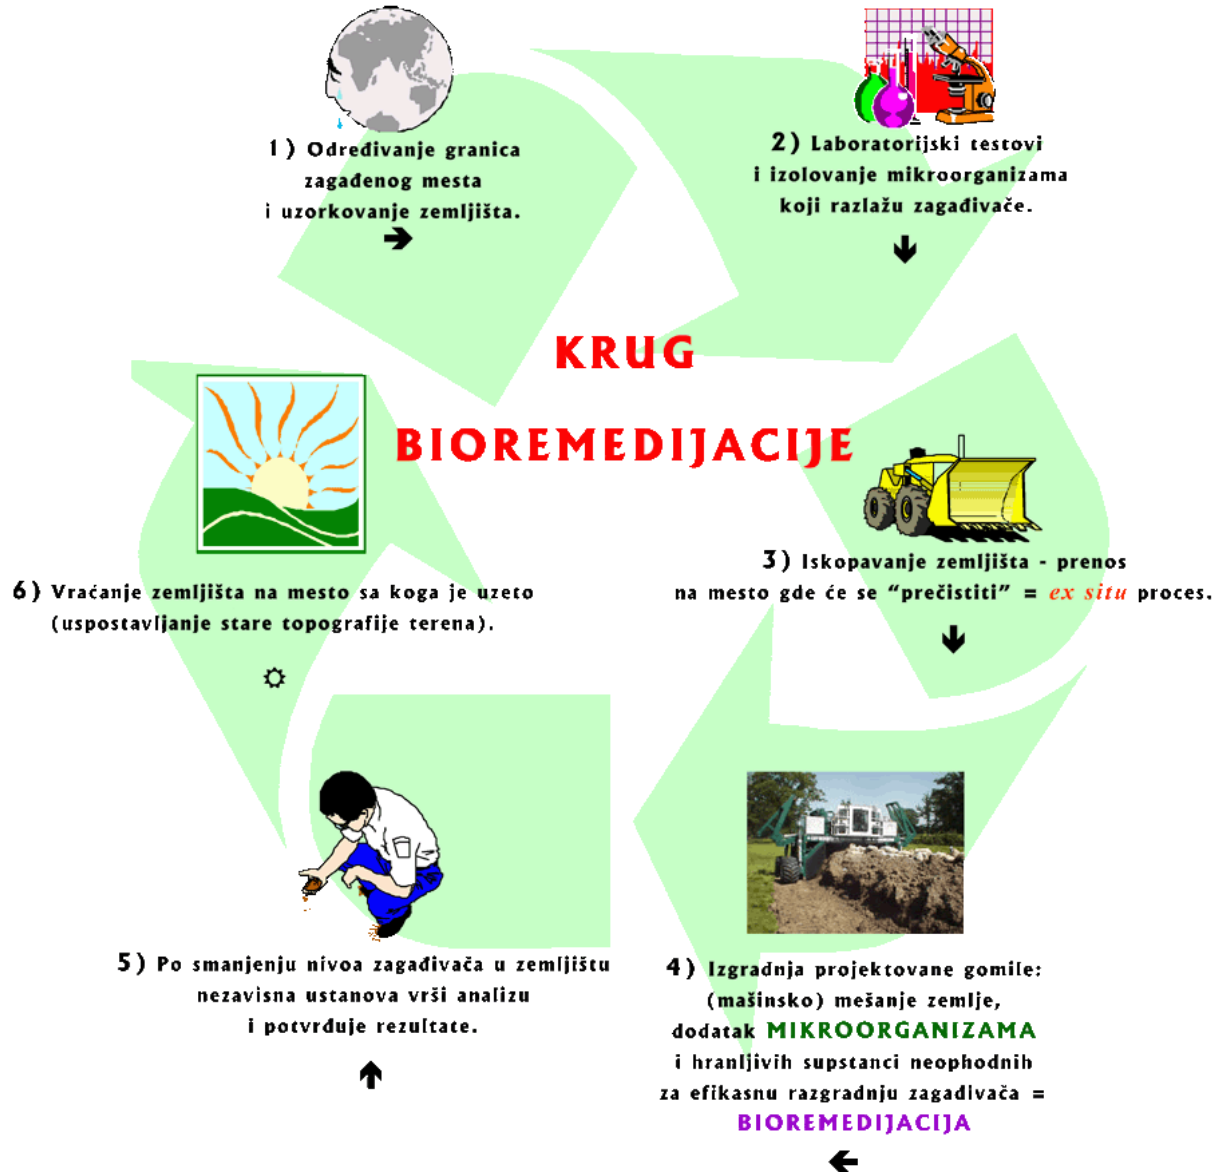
1) Određivanje granica zagađenog mesta i uzorkovanje zemljišta.

2) Laboratorijski testovi i izolovanje mikroorganizama koji razlažu zagađivače.

KRUG

BIOREMEDIJACIJE

3) Iskopavanje zemljišta - prenos na mesto gde će se "prečistiti" = ex situ proces.

6) Vraćanje zemljišta na mesto sa koga je uzeto (uspostavljanje stare topografije terena).

5) Po smanjenju nivoa zagađivača u zemljištu nezavisna ustanova vrši analizu i potvrđuje rezultate.

4) Izgradnja projektovane gomile: (mašinsko) mešanje zemlje, dodatak MIKROORGANIZAMA i hranljivih supstanci neophodnih za efikasnu razgradnju zagađivača = BIOREMEDIJACIJA